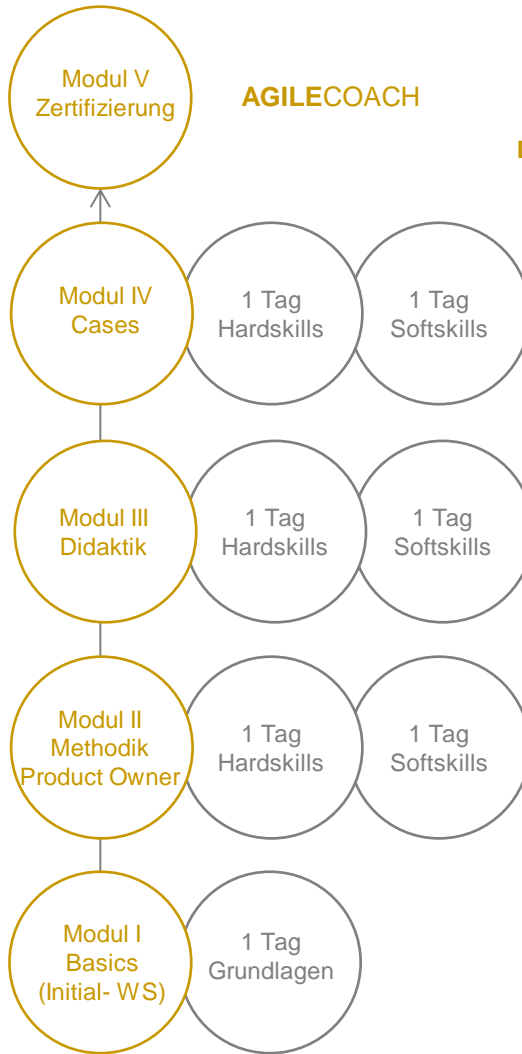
Modul V
Zertifizierung

AGILECOACH

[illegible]

Modul IV
Cases

1 Tag
Hardskills

1 Tag
Softskills

Modul III
Didaktik

1 Tag
Hardskills

1 Tag
Softskills

Modul II
Methodik
Product Owner

1 Tag
Hardskills

1 Tag
Softskills

Modul I
Basics
(Initial- WS)

1 Tag
Grundlagen